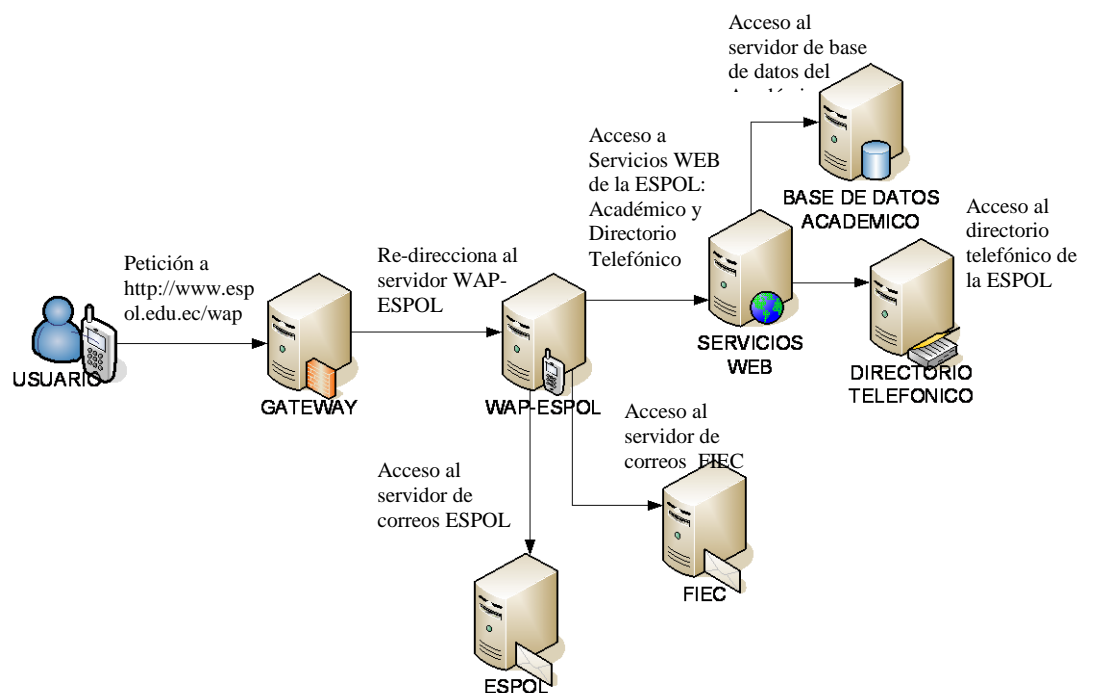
Acceso al servidor de base de datos del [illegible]

Acceso a Servicios WEB de la ESPOL: Académico y Directorio Telefónico

BASE DE DATOS ACADEMICO

Acceso al directorio telefónico de la ESPOL

Petición a http://www.espol.edu.ec/wap

Re-direcciona al servidor WAP-ESPOL

SERVICIOS WEB

DIRECTORIO TELEFONICO

USUARIO

GATEWAY

WAP-ESPOL

Acceso al servidor de correos FIEC

Acceso al servidor de correos ESPOL

FIEC

ESPOL